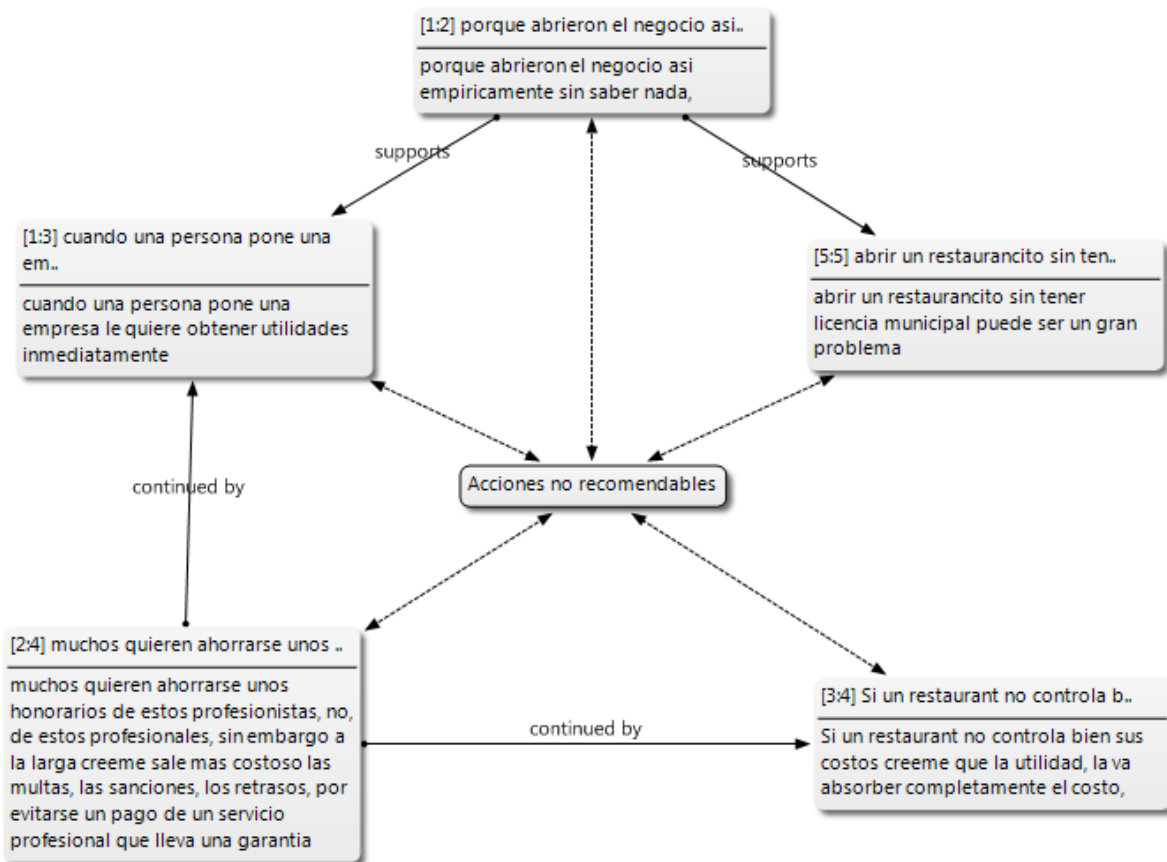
[1:2] porque abrieron el negocio asi..

porque abrieron el negocio asi empiricamente sin saber nada,

supports

supports

[1:3] cuando una persona pone una em..

cuando una persona pone una empresa le quiere obtener utilidades inmediatamente

[5:5] abrir un restaurancito sin ten..

abrir un restaurancito sin tener licencia municipal puede ser un gran problema

continued by

Acciones no recomendables

[2:4] muchos quieren ahorrarse unos ..

muchos quieren ahorrarse unos honorarios de estos profesionistas, no, de estos profesionales, sin embargo a la larga creeme sale mas costoso las multas, las sanciones, los retrasos, por evitarse un pago de un servicio profesional que lleva una garantia

continued by

[3:4] Si un restaurant no controla b..

Si un restaurant no controla bien sus costos creeme que la utilidad, la va absorber completamente el costo,